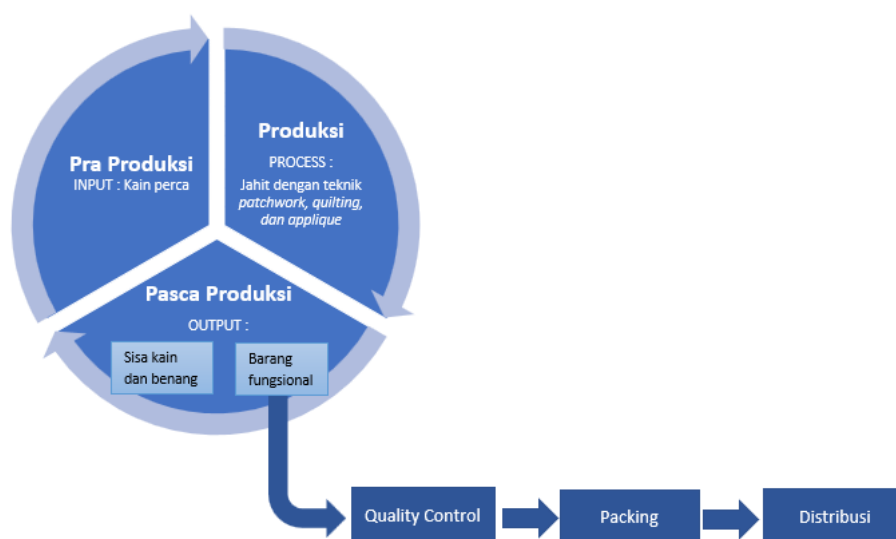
Pra Produksi
INPUT : Kain perca

Produksi
PROCESS :
Jahit dengan teknik *patchwork, quilting, dan applique*

Pasca Produksi
OUTPUT :

Sisa kain dan benang

Barang fungsional

Quality Control

Packing

Distribusi